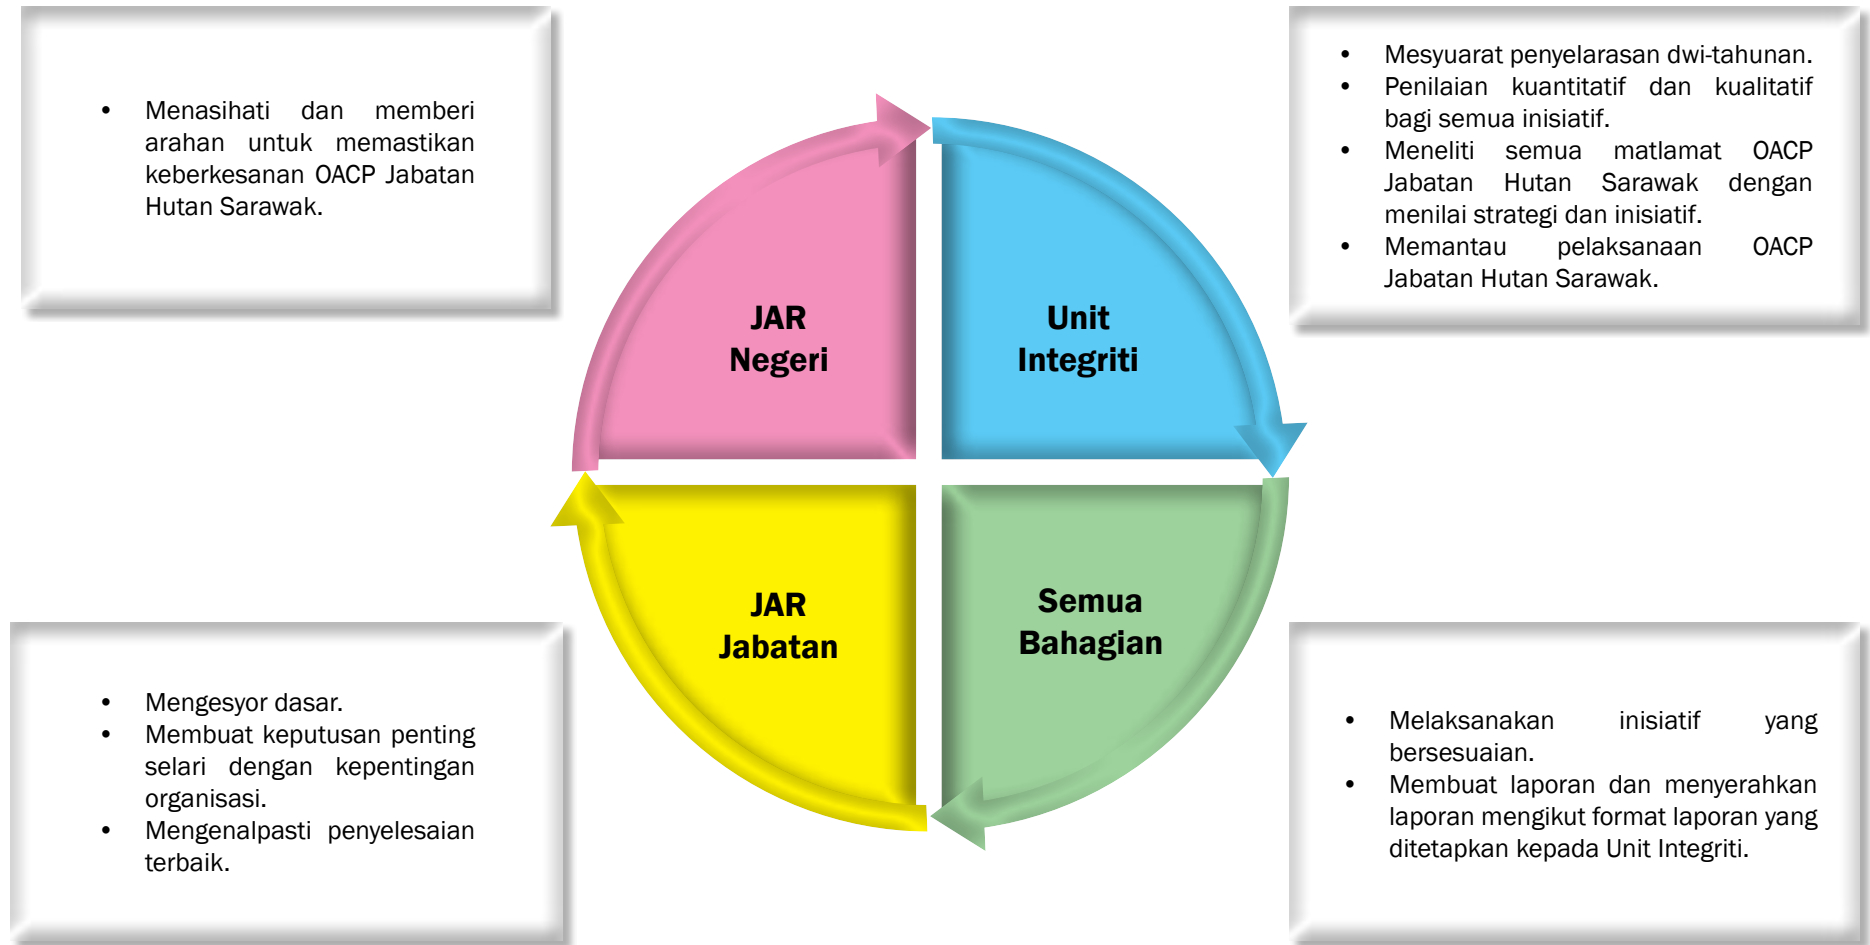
- Menasihati dan memberi arahan untuk memastikan keberkesanan OACP Jabatan Hutan Sarawak.

JAR Negeri

Unit Integriti

- Mesyuarat penyelarasan dwi-tahunan.
- Penilaian kuantitatif dan kualitatif bagi semua inisiatif.
- Meneliti semua matlamat OACP Jabatan Hutan Sarawak dengan menilai strategi dan inisiatif.
- Memantau pelaksanaan OACP Jabatan Hutan Sarawak.

JAR Jabatan

Semua Bahagian

- Mengesyor dasar.
- Membuat keputusan penting selari dengan kepentingan organisasi.
- Mengenalpasti penyelesaian terbaik.

- Melaksanakan inisiatif yang bersesuaian.
- Membuat laporan dan menyerahkan laporan mengikut format laporan yang ditetapkan kepada Unit Integriti.